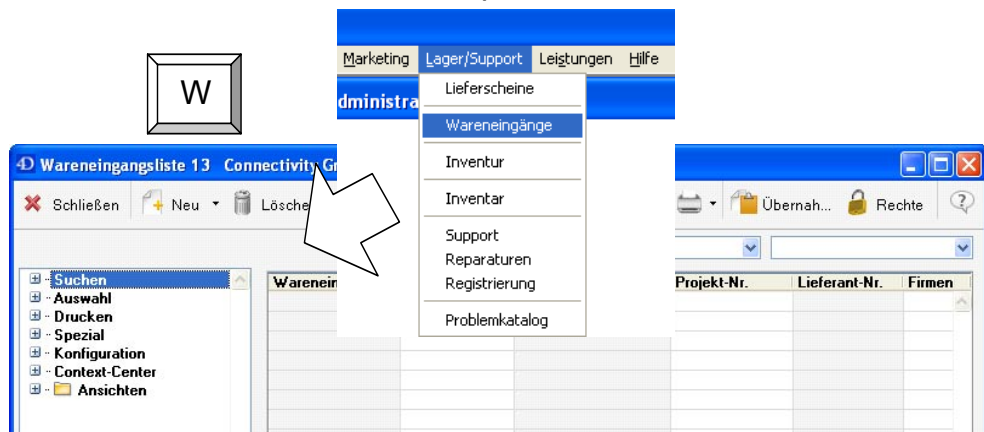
W

Marketing Lager/Support Leistungen Hilfe

dministra

Lieferscheine

Wareneingänge

Inventur

Inventar

Support
Reparaturen
Registrierung

Problemkatalog

Wareneingangsliste 13 Connectivity Gr

Schließen Neu Lösche

Übernah... Rechte

Suchen
Auswahl
Drucken
Spezial
Konfiguration
Context-Center
Ansichten

| Wareneir | Projekt-Nr. | Lieferant-Nr. | Firmen |
|---|---|---|---|